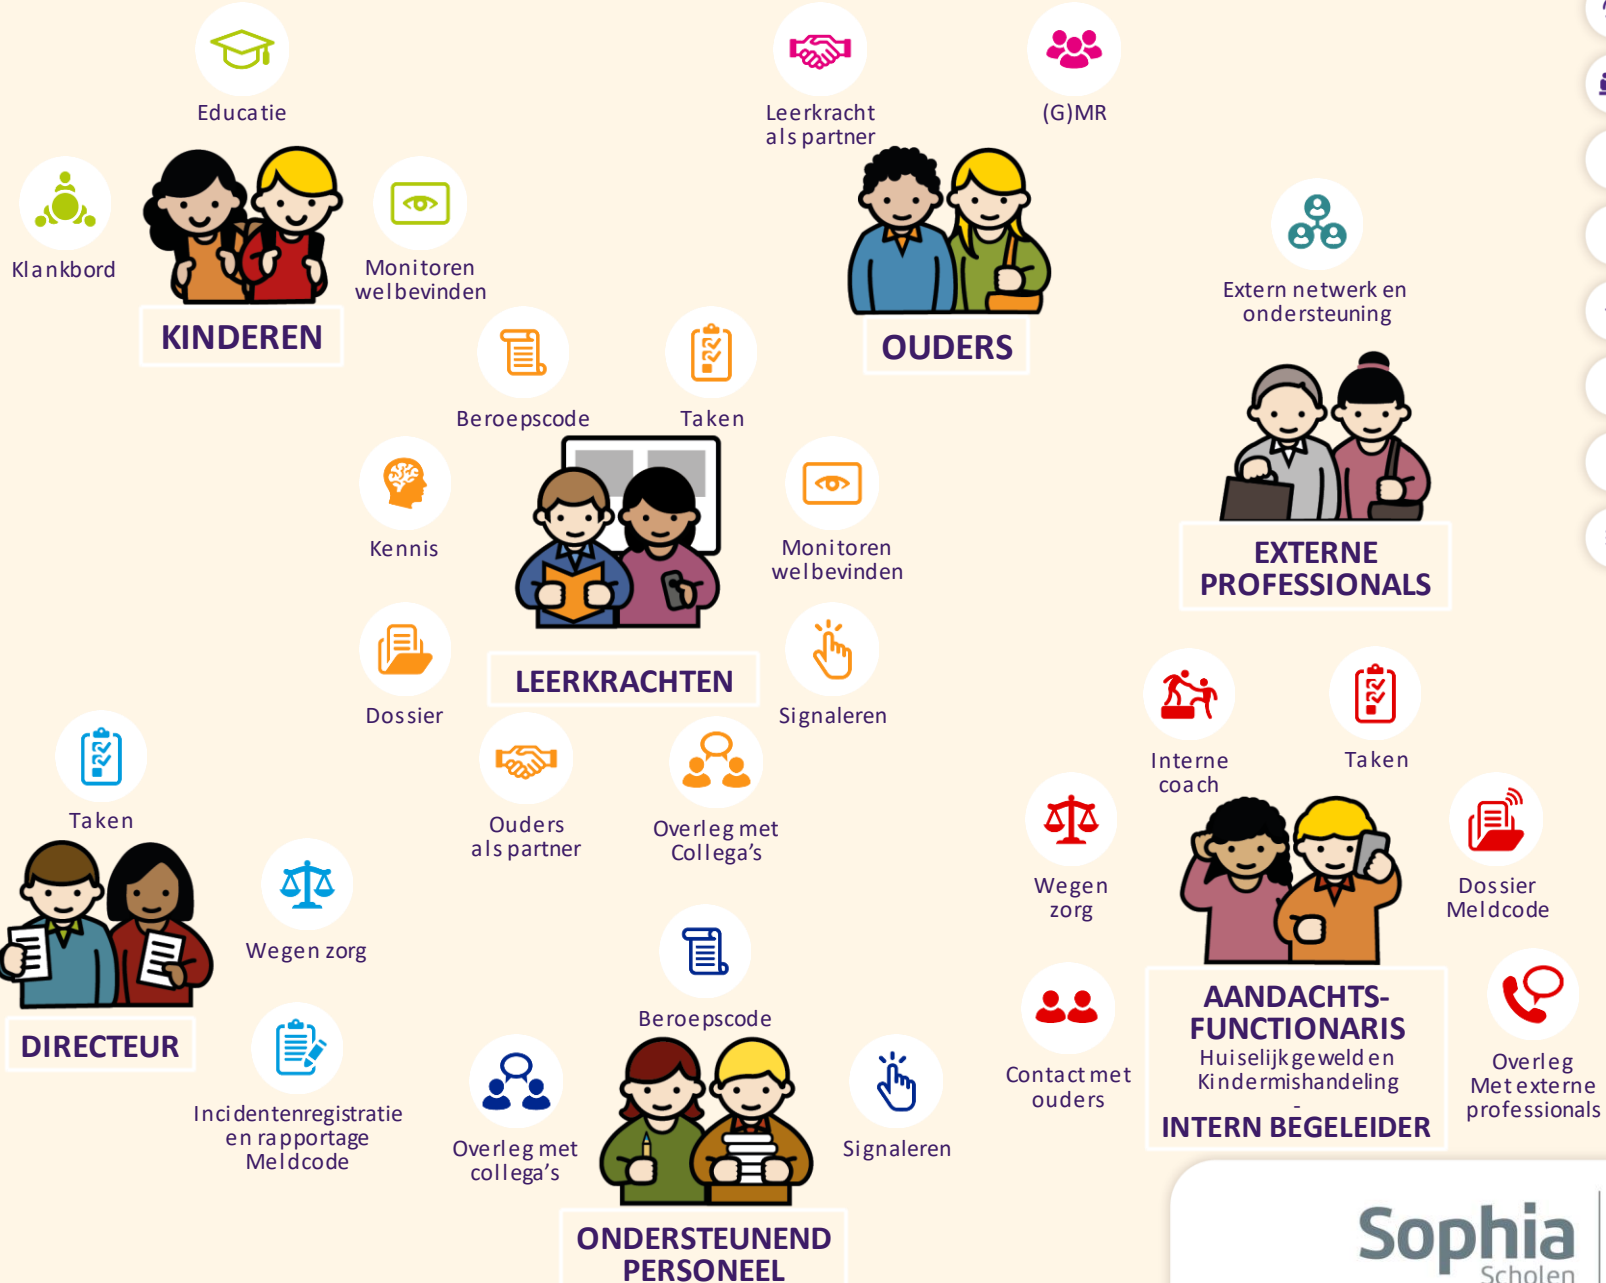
Educatie

Leerkracht als partner

(G)MR

Klankbord

Monitoren welbevinden

KINDEREN

OUDERS

Extern netwerk en ondersteuning

Beroepscode

Taken

Kennis

Monitoren welbevinden

EXTERNE PROFESSIONALS

Dossier

LEERKRACHTEN

Signaleren

Interne coach

Taken

Taken

Ouders als partner

Overleg met Collega's

Wegen zorg

Dossier Meldcode

Wegen zorg

Beroepscode

Contact met ouders

AANDACHTS-FUNCTIONARIS
Huiselijkgeweld en Kindermishandeling
-
INTERN BEGELEIDER

Overleg Met externe professionals

DIRECTEUR

Incidentenregistratie en rapportage Meldcode

Overleg met collega's

Signaleren

ONDERSTEUNEND PERSONEEL

Sophia Scholen